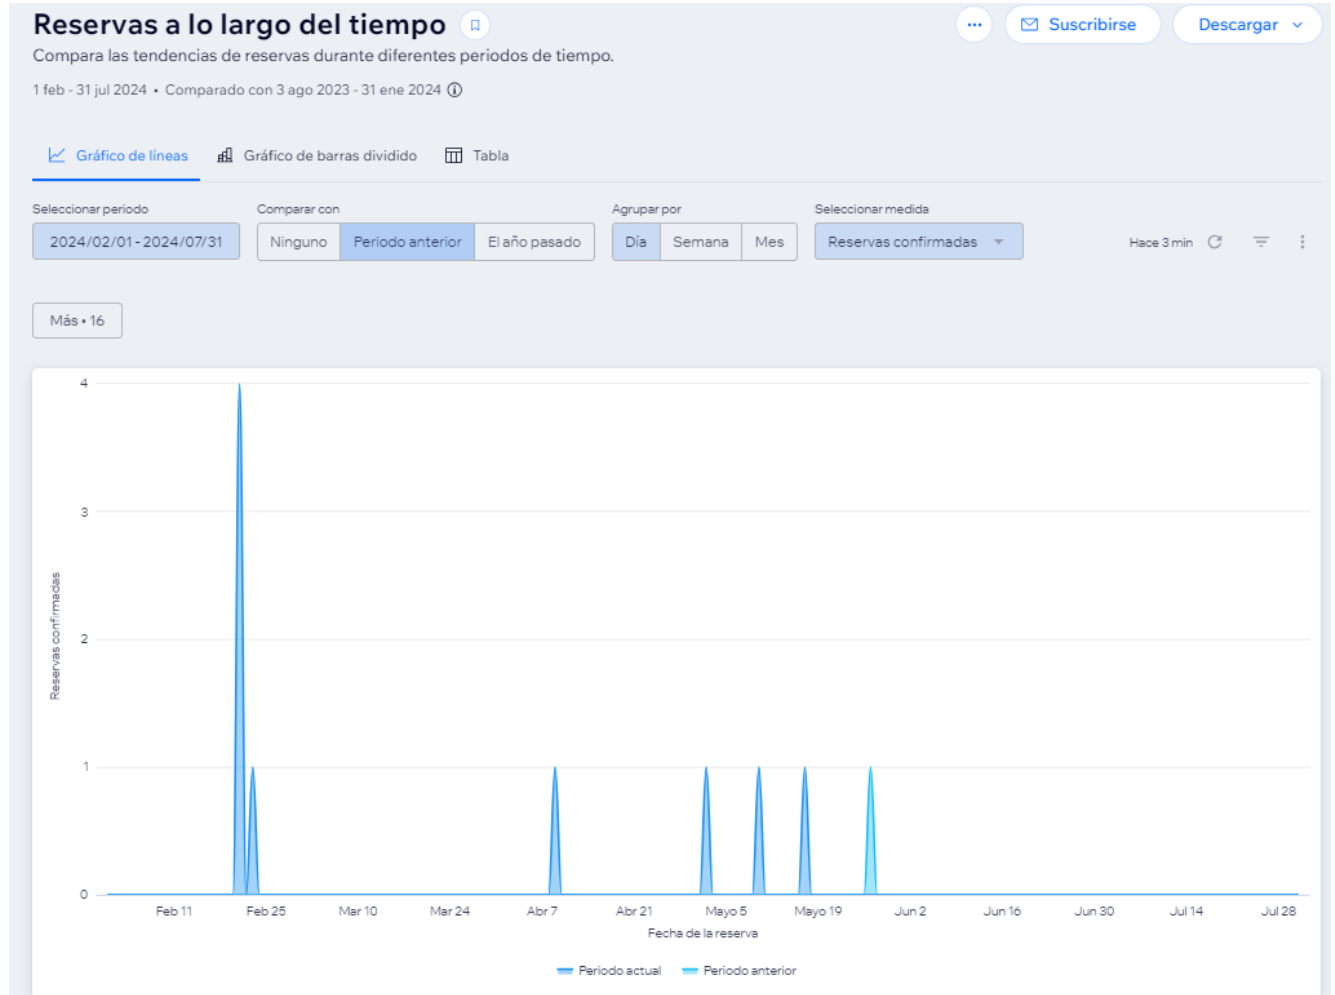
Reservas a lo largo del tiempo

Suscribirse
Descargar

Compara las tendencias de reservas durante diferentes periodos de tiempo.

1 feb - 31 jul 2024 • Comparado con 3 ago 2023 - 31 ene 2024

Gráfico de líneas
Gráfico de barras dividido
Tabla

Seleccionar periodo
2024/02/01 - 2024/07/31

Comparar con
Ninguno
Periodo anterior
El año pasado

Agrupar por
Día
Semana
Mes

Seleccionar medida
Reservas confirmadas

Hace 3 min

Más • 16

4
3
2
1
0

Reservas confirmadas

Feb 11
Feb 25
Mar 10
Mar 24
Abr 7
Abr 21
Mayo 5
Mayo 19
Jun 2
Jun 16
Jun 30
Jul 14
Jul 28

Fecha de la reserva

Periodo actual
Periodo anterior